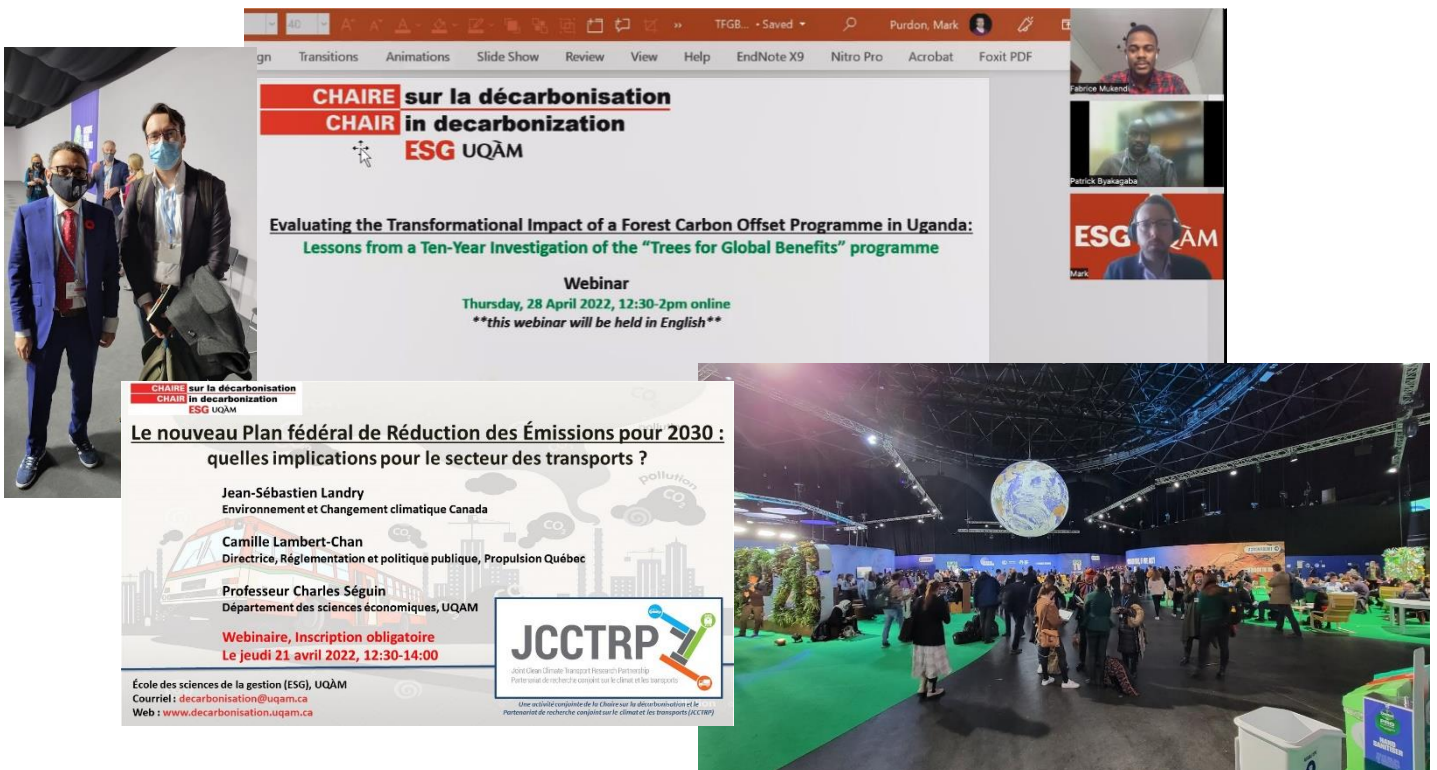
40 TFGB... • Saved Purdon, Mark

gn Transitions Animations Slide Show Review View Help EndNote X9 Nitro Pro Acrobat Foxit PDF

CHAIRE sur la décarbonisation
CHAIR in decarbonization
ESG UQÀM

Evaluating the Transformational Impact of a Forest Carbon Offset Programme in Uganda:
Lessons from a Ten-Year Investigation of the "Trees for Global Benefits" programme

Webinar
Thursday, 28 April 2022, 12:30-2pm online
**this webinar will be held in English**

Fabrice Mukendi
Patrick Byakagaba
ESG UQÀM
Mark

CHAIRE sur la décarbonisation
CHAIR in decarbonization
ESG UQÀM

Le nouveau Plan fédéral de Réduction des Émissions pour 2030 :
quelles implications pour le secteur des transports ?

Jean-Sébastien Landry
Environnement et Changement climatique Canada

Camille Lambert-Chan
Directrice, Réglementation et politique publique, Propulsion Québec

Professeur Charles Séguin
Département des sciences économiques, UQAM

Webinaire, Inscription obligatoire
Le jeudi 21 avril 2022, 12:30-14:00

École des sciences de la gestion (ESG), UQÀM
Courriel : decarbonisation@uqam.ca
Web : www.decarbonisation.uqam.ca

pollution
$CO_2$

JCCTRP
Joint Clean Climate Transport Research Partnership
Partenariat de recherche conjoint sur le climat et les transports

Une activité conjointe de la Chaire sur la décarbonisation et le Partenariat de recherche conjoint sur le climat et les transports (JCCTRP)